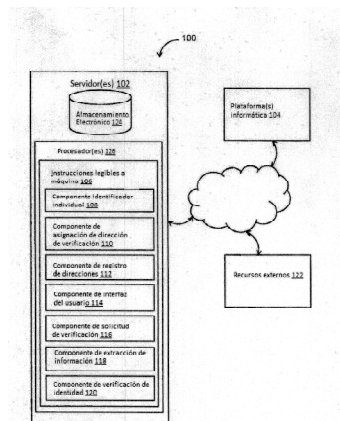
100

Servidor(es) 102

Almacenamiento Electrónico 124

Procesador(es) 126

Instrucciones legibles a máquina 106

Componente identificador individual 108

Componente de asignación de dirección de verificación 110

Componente de registro de direcciones 112

Componente de interfaz del usuario 114

Componente de solicitud de verificación 116

Componente de extracción de información 118

Componente de verificación de identidad 120

Plataforma(s) informática 104

Recursos externos 122